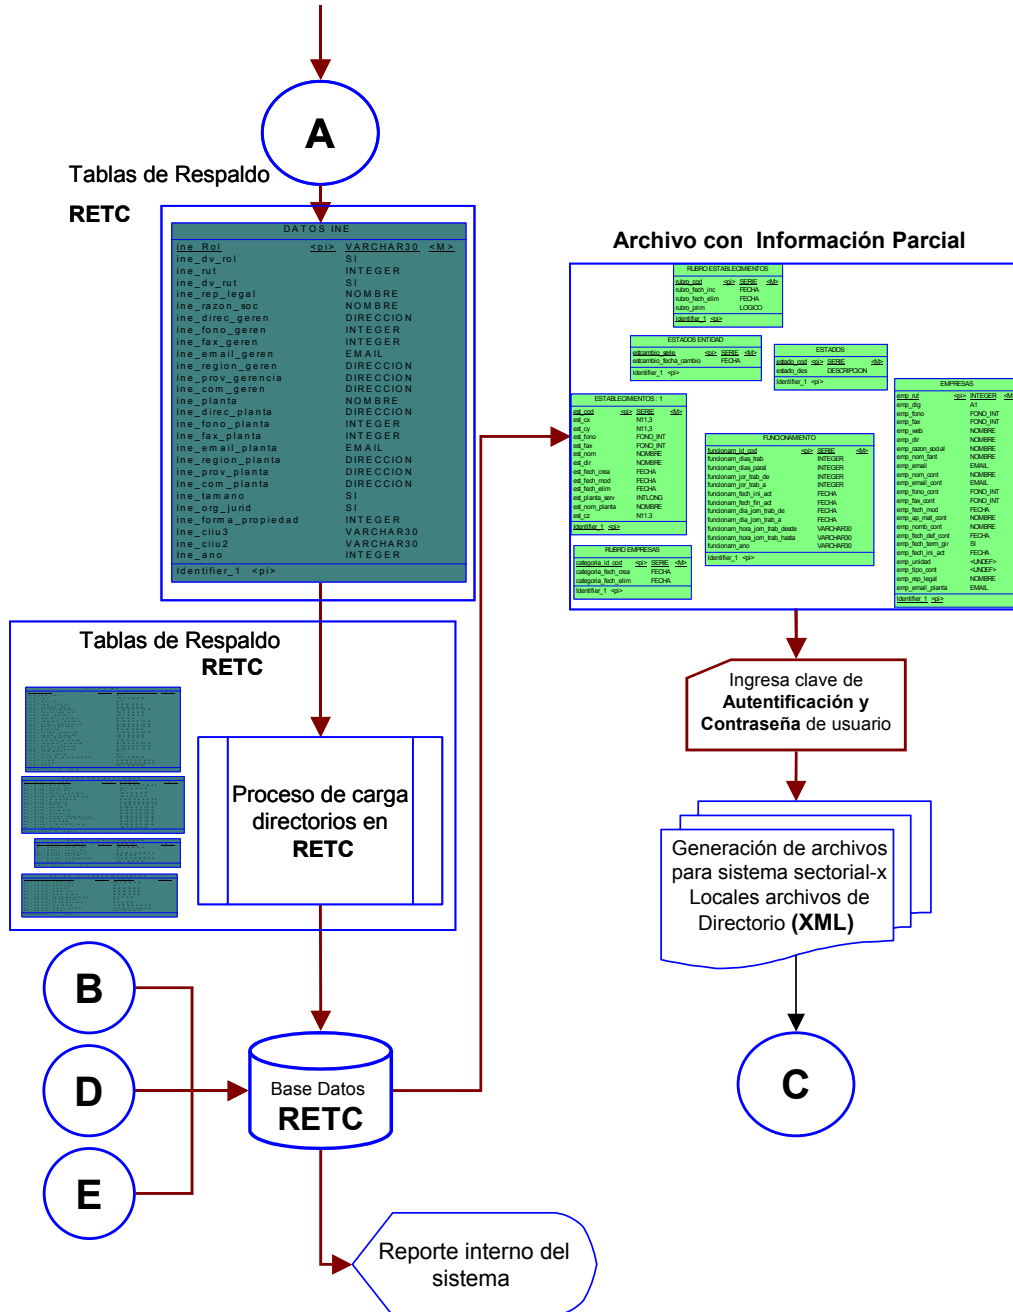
A

Tablas de Respaldo

RETC

DATOS INE

| ine_Rol <pi> | VARCHAR30 <M> |
|---|---|
| ine_dv_rol | SI |
| ine_rut | INTEGER |
| ine_dv_rut | SI |
| ine_rep_legal | NOMBRE |
| ine_razon_soc | NOMBRE |
| ine_direc_geren | DIRECCION |
| ine_fono_geren | INTEGER |
| ine_fax_geren | INTEGER |
| ine_email_geren | EMAIL |
| ine_region_geren | DIRECCION |
| ine_prov_gerencia | DIRECCION |
| ine_com_geren | DIRECCION |
| ine_planta | NOMBRE |
| ine_direc_planta | DIRECCION |
| ine_fono_planta | INTEGER |
| ine_fax_planta | INTEGER |
| ine_email_planta | EMAIL |
| ine_region_planta | DIRECCION |
| ine_prov_planta | DIRECCION |
| ine_com_planta | DIRECCION |
| ine_tamano | SI |
| ine_org_jurid | SI |
| ine_forma_propiedad | INTEGER |
| ine_ciiu3 | VARCHAR30 |
| ine_ciiu2 | VARCHAR30 |
| ine_ano | INTEGER |

Identifier_1 <pi>

Archivo con Información Parcial

RUBRO ESTABLECIMIENTOS
rubro_cod <pi> SERIE <M>
rubro_fech_inc FECHA
rubro_fech_elim FECHA
rubro_prim LOGICO
Identifier_1 <pi>

ESTADOS ENTIDAD
estcambio_serie <pi> SERIE <M>
estcambio_fecha_cambio FECHA
Identifier_1 <pi>

ESTADOS
estado_cod <pi> SERIE <M>
estado_des DESCRIPCION
Identifier_1 <pi>

ESTABLECIMIENTOS : 1
est_cod <pi> SERIE <M>
est_cx N11,3
est_cy N11,3
est_fono FONO_INT
est_fax FONO_INT
est_nom NOMBRE
est_dir NOMBRE
est_fech_crea FECHA
est_fech_mod FECHA
est_fech_elim FECHA
est_planta_serv INTLONG
est_nom_planta NOMBRE
est_cz N11,3
Identifier_1 <pi>

FUNCIONAMIENTO
funcionam_id_cod <pi> SERIE <M>
funcionam_dias_trab INTEGER
funcionam_dias_paral INTEGER
funcionam_jor_trab_de INTEGER
funcionam_jor_trab_a INTEGER
funcionam_fech_ini_act FECHA
funcionam_fech_fin_act FECHA
funcionam_dia_jorn_trab_de FECHA
funcionam_dia_jorn_trab_a FECHA
funcionam_hora_jorn_trab_desde VARCHAR30
funcionam_hora_jorn_trab_hasta VARCHAR30
funcionam_ano VARCHAR30
Identifier_1 <pi>

RUBRO EMPRESAS
categoria_id_cod <pi> SERIE <M>
categoria_fech_crea FECHA
categoria_fech_elim FECHA
Identifier_1 <pi>

EMPRESAS
emp_rut <pi> INTEGER <M>
emp_dig A1
emp_fono FOND_INT
emp_fax FOND_INT
emp_web NOMBRE
emp_dir NOMBRE
emp_razon_social NOMBRE
emp_nom_fant NOMBRE
emp_email EMAIL
emp_nom_cont NOMBRE
emp_email_cont EMAIL
emp_fono_cont FOND_INT
emp_fax_cont FOND_INT
emp_fech_mod FECHA
emp_ap_mat_cont NOMBRE
emp_nomb_cont NOMBRE
emp_fech_def_cont FECHA
emp_fech_term_gir SI
emp_fech_ini_act FECHA
emp_unidad <UNDEF>
emp_tipo_cont <UNDEF>
emp_rep_legal NOMBRE
emp_email_planta EMAIL
Identifier_1 <pi>

Tablas de Respaldo
RETC

Proceso de carga directorios en RETC

Ingresa clave de Autentificación y Contraseña de usuario

Generación de archivos para sistema sectorial-x Locales archivos de Directorio (XML)

B

D

E

Base Datos RETC

C

Reporte interno del sistema